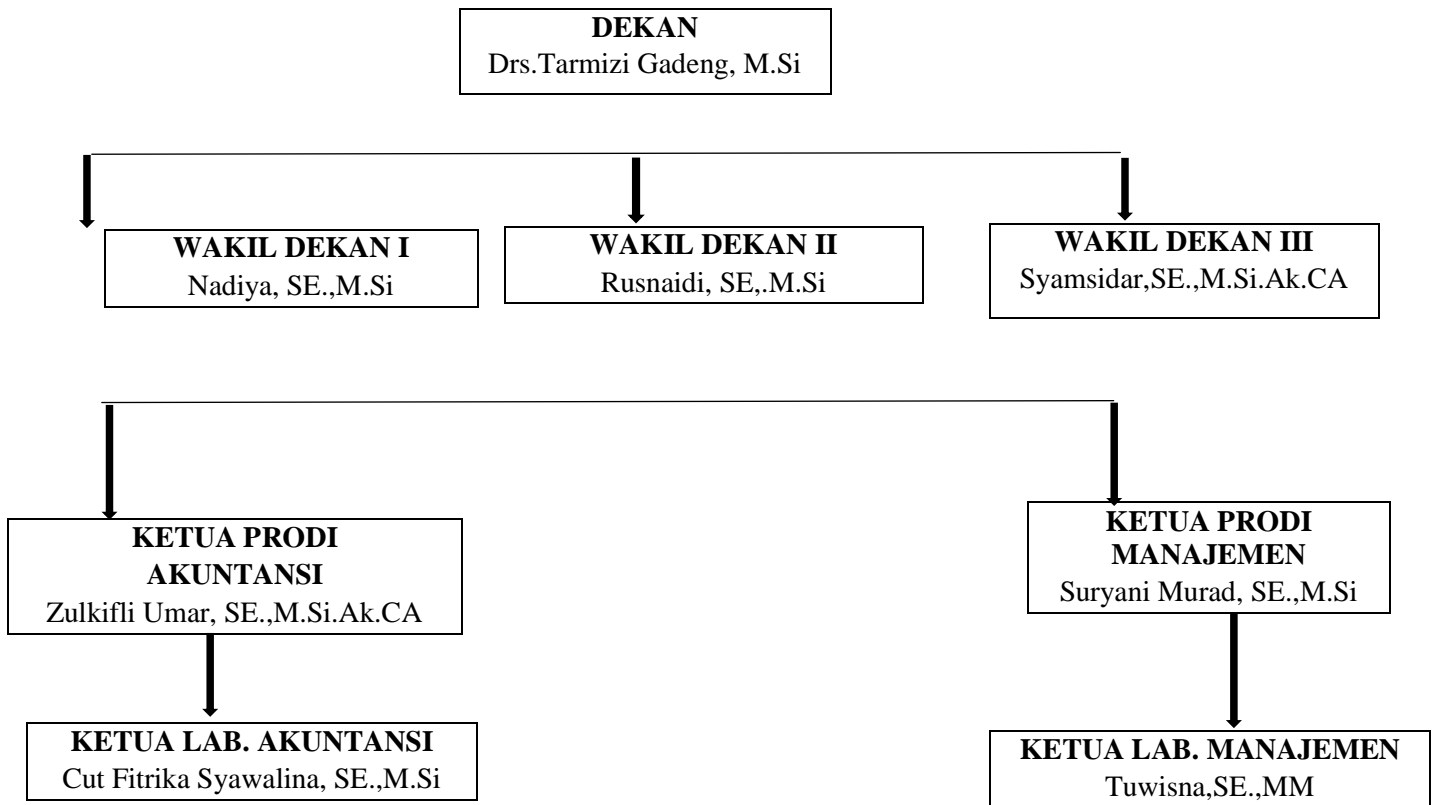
DEKAN
Drs.Tarmizi Gadeng, M.Si

WAKIL DEKAN I
Nadiya, SE.,M.Si

WAKIL DEKAN II
Rusnaidi, SE,.M.Si

WAKIL DEKAN III
Syamsidar,SE.,M.Si.Ak.CA

KETUA PRODI AKUNTANSI
Zulkifli Umar, SE.,M.Si.Ak.CA

KETUA LAB. AKUNTANSI
Cut Fitrika Syawalina, SE.,M.Si

KETUA PRODI MANAJEMEN
Suryani Murad, SE.,M.Si

KETUA LAB. MANAJEMEN
Tuwisna,SE.,MM